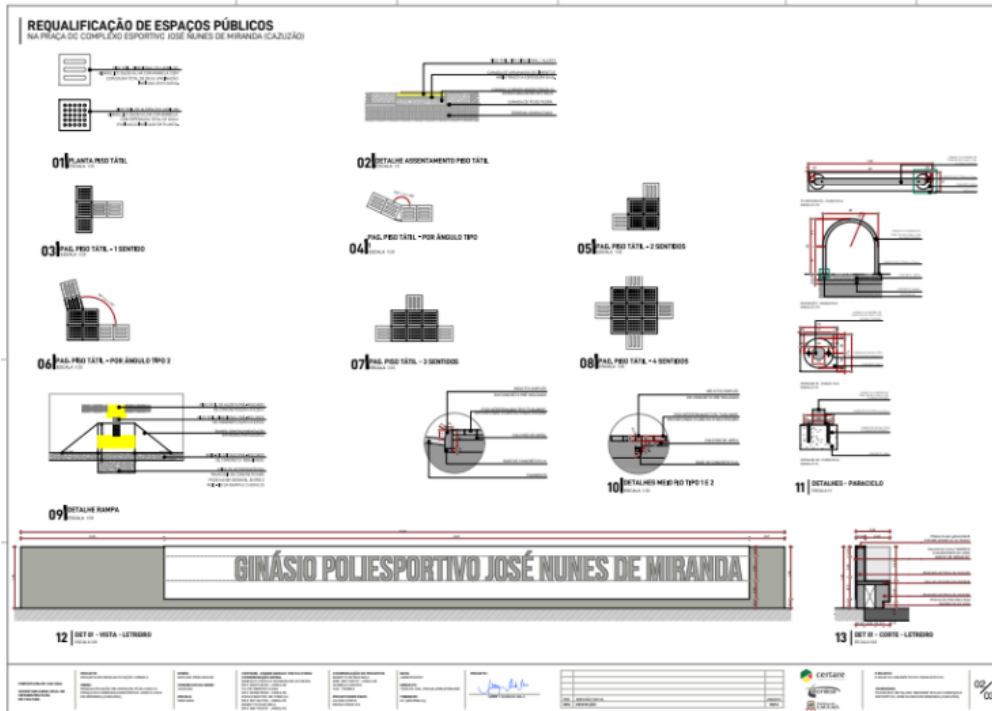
REQUALIFICAÇÃO DE ESPAÇOS PÚBLICOS
NA PRAÇA DO COMPLEXO ESPORTIVO JOSÉ NUNES DE MIRANDA (CAZUZÃO)

01 PLANTA PISO TÁTIL
ESCALA 1:10

02 DETALHE ASSENTAMENTO PISO TÁTIL
ESCALA 1:5

03 PAG. PISO TÁTIL - 1 SENTIDO
ESCALA 1:50

04 PAG. PISO TÁTIL - POR ÂNGULO TIPO
ESCALA 1:50

05 PAG. PISO TÁTIL - 2 SENTIDOS
ESCALA 1:50

06 PAG. PISO TÁTIL - POR ÂNGULO TIPO 2
ESCALA 1:50

07 PAG. PISO TÁTIL - 3 SENTIDOS
ESCALA 1:50

08 PAG. PISO TÁTIL - 4 SENTIDOS
ESCALA 1:50

09 DETALHE RAMPA
ESCALA 1:50

10 DETALHES MEIO FIO TIPO 1 E 2
ESCALA 1:10

11 DETALHES - PARACICLO
ESCALA 1:1

GINÁSIO POLIESPORTIVO JOSÉ NUNES DE MIRANDA

12 DET 01 - VISTA - LETREIRO
ESCALA 1:50

13 DET 01 - CORTE - LETREIRO
ESCALA 1:50

certare

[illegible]